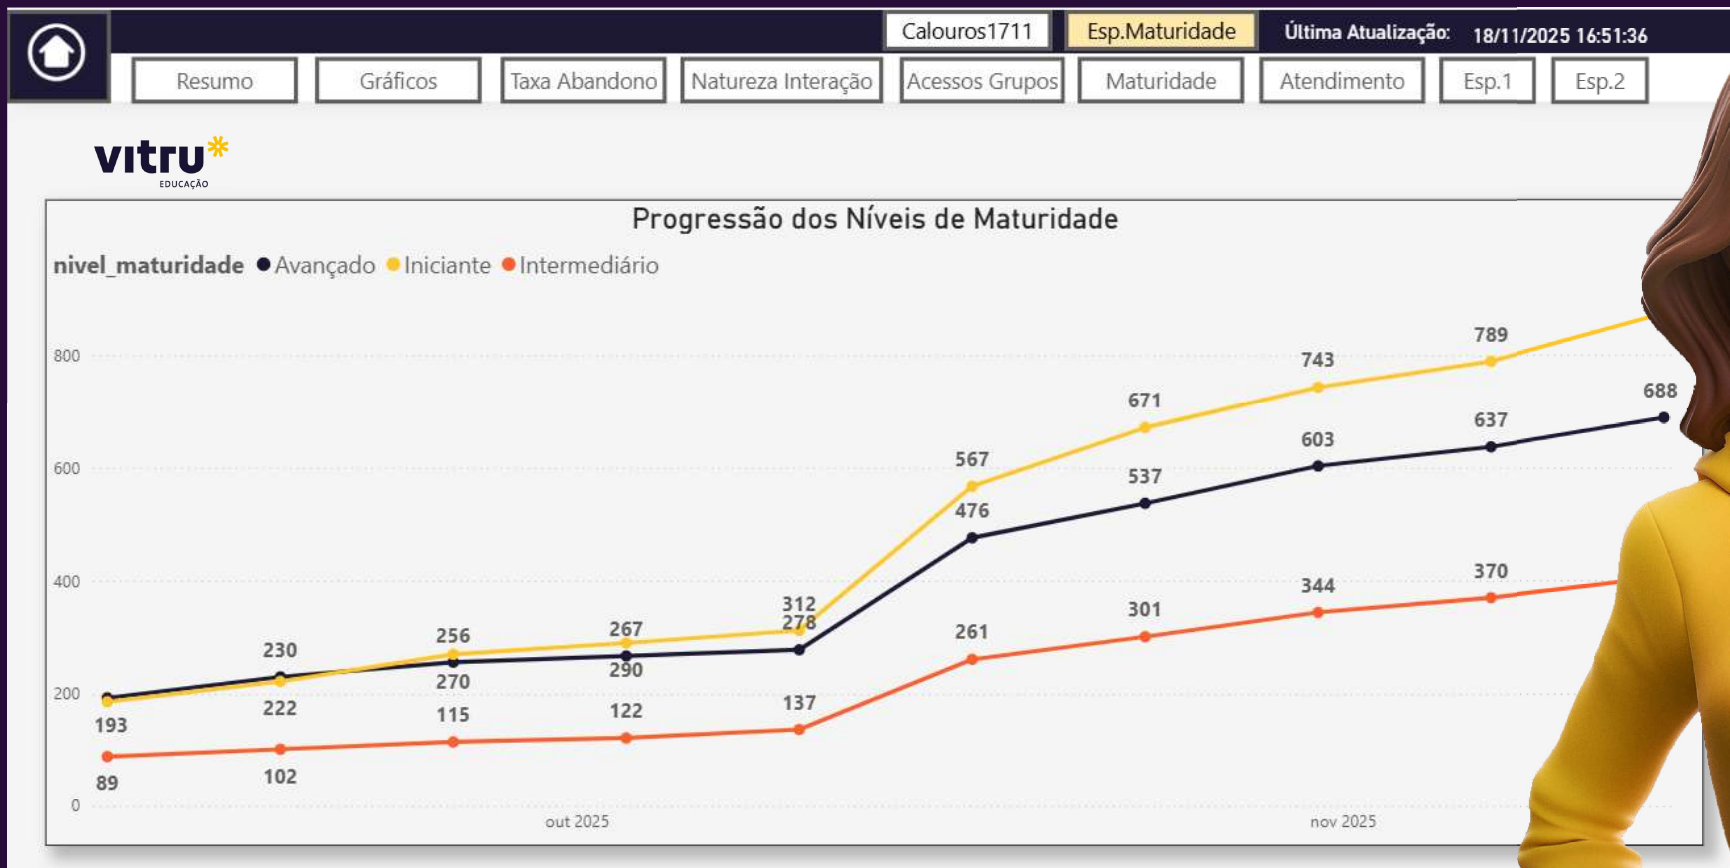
Calouros1711 | Esp.Maturidade | Última Atualização: 18/11/2025 16:51:36

Resumo | Gráficos | Taxa Abandono | Natureza Interação | Acessos Grupos | Maturidade | Atendimento | Esp.1 | Esp.2

vitru EDUCAÇÃO

Progressão dos Níveis de Maturidade

nivel_maturidade ● Avançado ● Iniciante ● Intermediário

800
600
400
200
0

193
230
256
267
312
278
567
476
671
537
743
603
789
637
688
222
270
290
261
301
344
370
115
122
137
89
102

out 2025
nov 2025